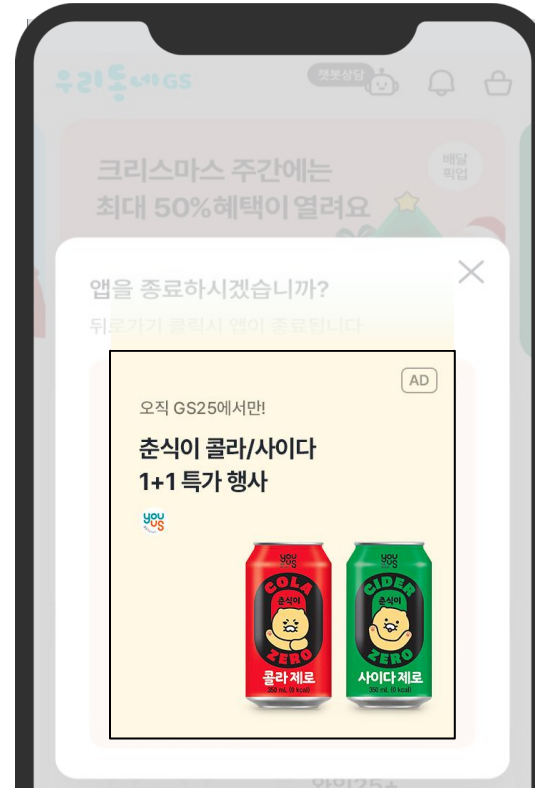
우리동네GS

챗봇상담

크리스마스 주간에는
최대 50%혜택이 열려요

배달
픽업

앱을 종료하시겠습니까?

뒤로가기 클릭시 앱이 종료됩니다

AD

오직 GS25에서만!

춘식이 콜라/사이다
1+1 특가 행사

you us

you us
COLA
춘식이
ZERO
콜라 제로
350 mL (0 kcal)

you us
CIDER
춘식이
ZERO
사이다 제로
350 mL (0 kcal)